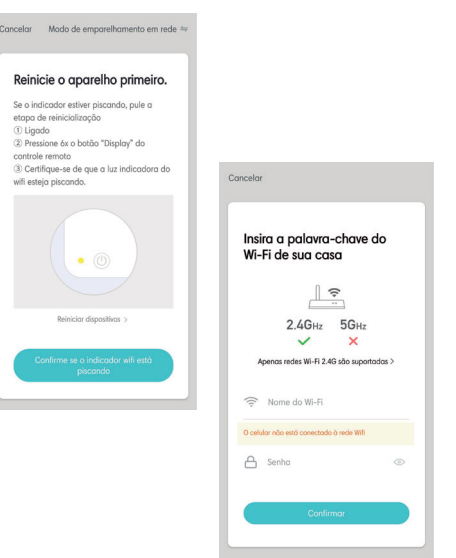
Cancelar Modo de emparelhamento em rede ⇋

Reinicie o aparelho primeiro.

Se o indicador estiver piscando, pule a etapa de reinicialização
① Ligado
② Pressione 6x o botão "Display" do controle remoto
③ Certifique-se de que a luz indicadora do wifi esteja piscando.

Reiniciar dispositivos >

Confirme se o indicador wifi está piscando

Cancelar

Insira a palavra-chave do Wi-Fi de sua casa

2.4GHz 5GHz
✓ ✕

Apenas redes Wi-Fi 2.4G são suportadas >

Nome do Wi-Fi

O celular não está conectado à rede Wifi

Senha

Confirmar